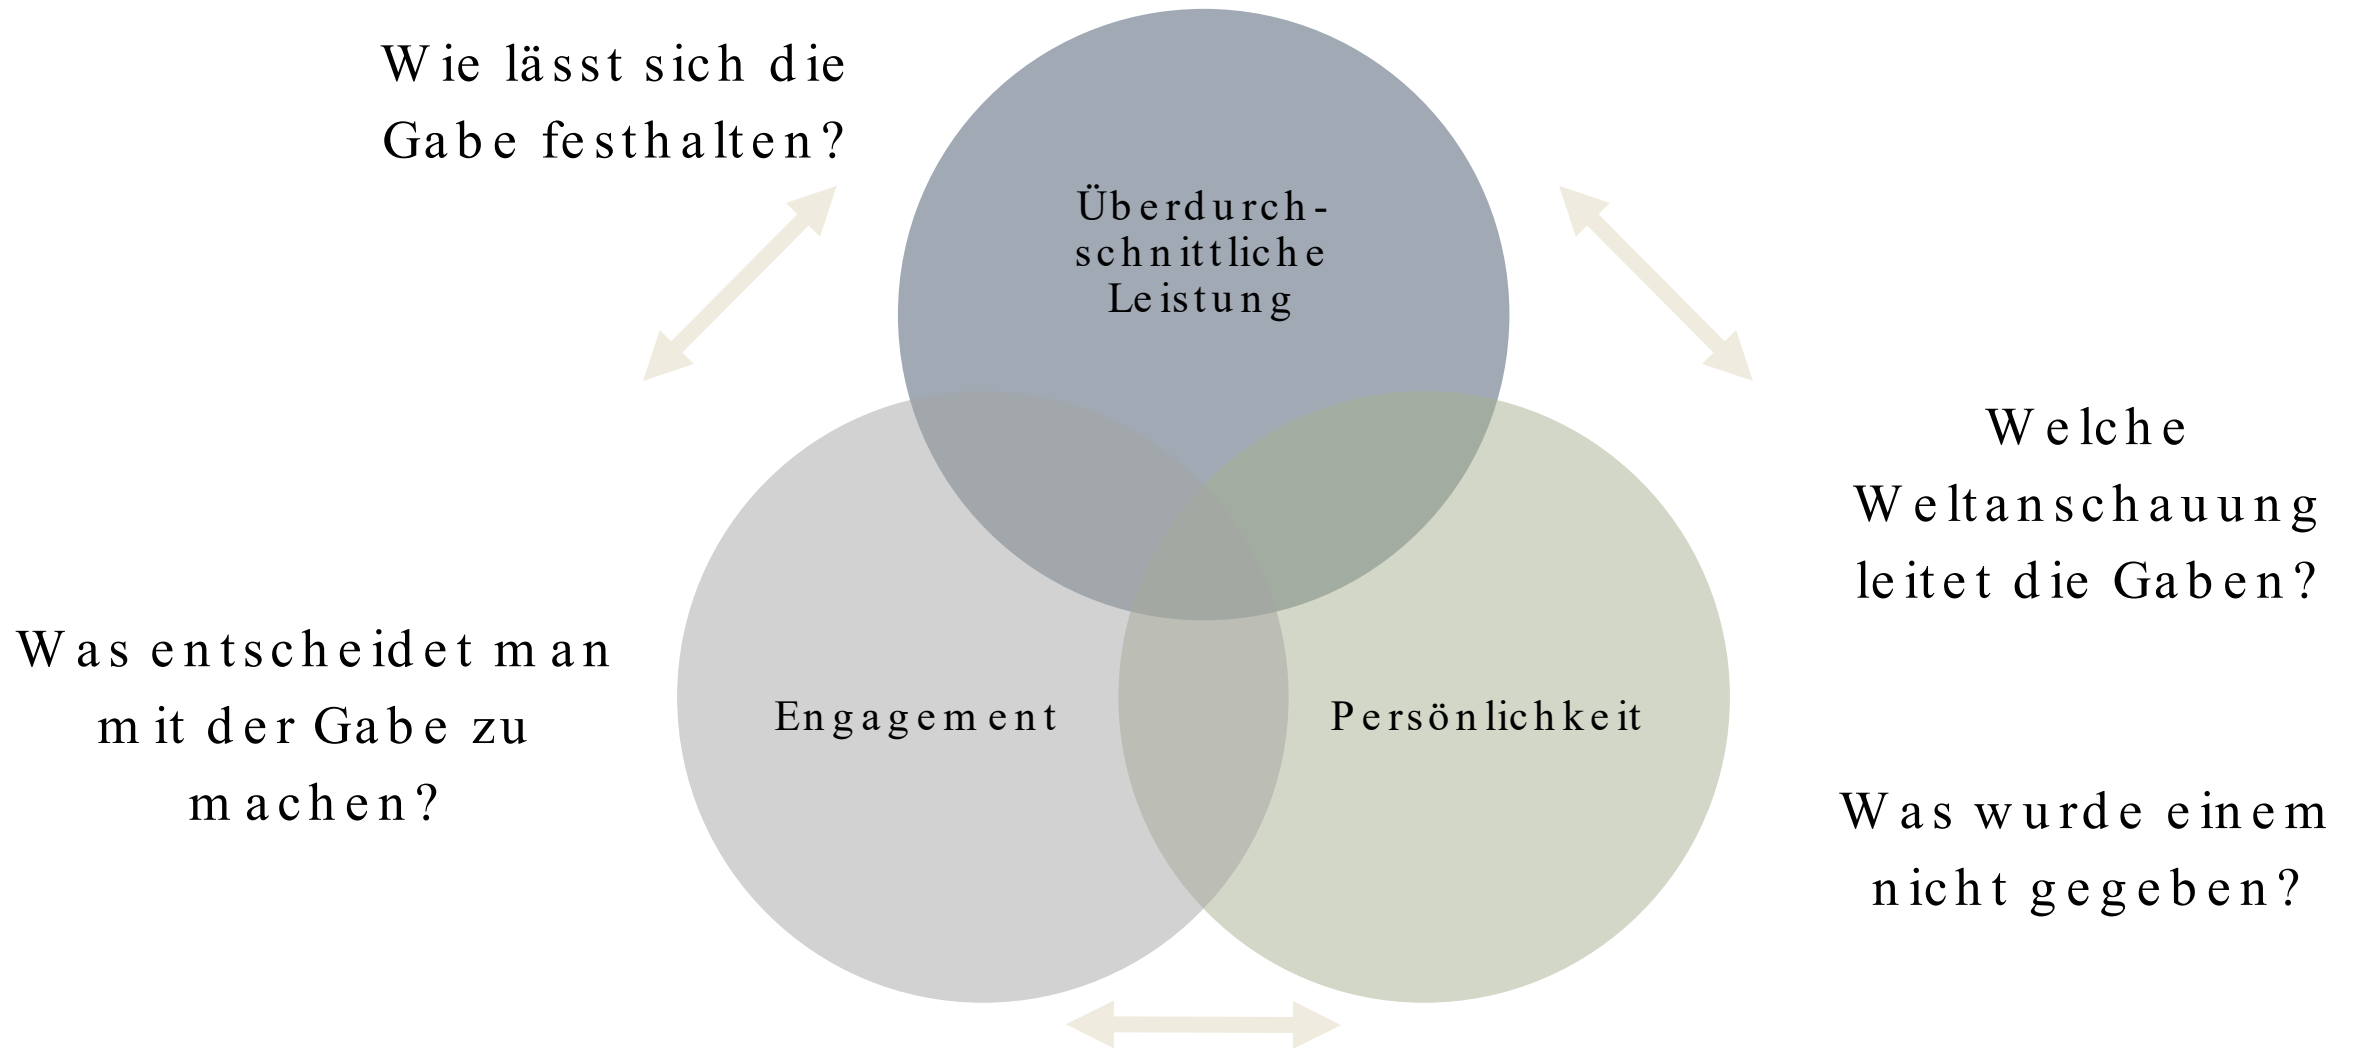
Wie lässt sich die Gabe festhalten?

Überdurchschnittliche Leistung

Welche Weltanschauung leitet die Gaben?

Was entscheidet man mit der Gabe zu machen?

Engagement

Persönlichkeit

Was wurde einem nicht gegeben?